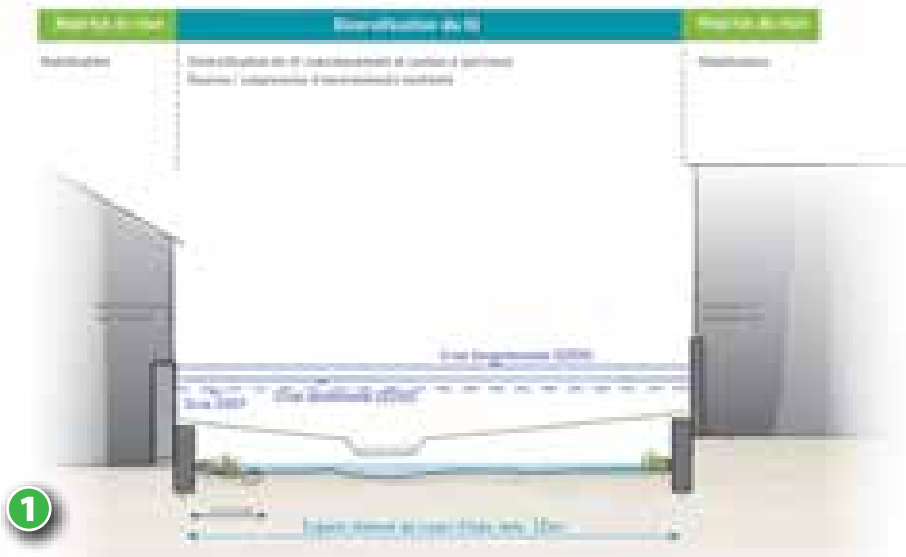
Reprise du mur

Renaturalisation du lit

Reprise du mur

Restauration

Diversification du lit (aménagements et gestion d'épis bois)
Reprise / suppression d'aménagements existants

Restauration

Crue Exceptionnelle (Q100)

Crue décennale (Q10)

Crue 2007

Espace réservé au cours d'eau, env. 10m

1